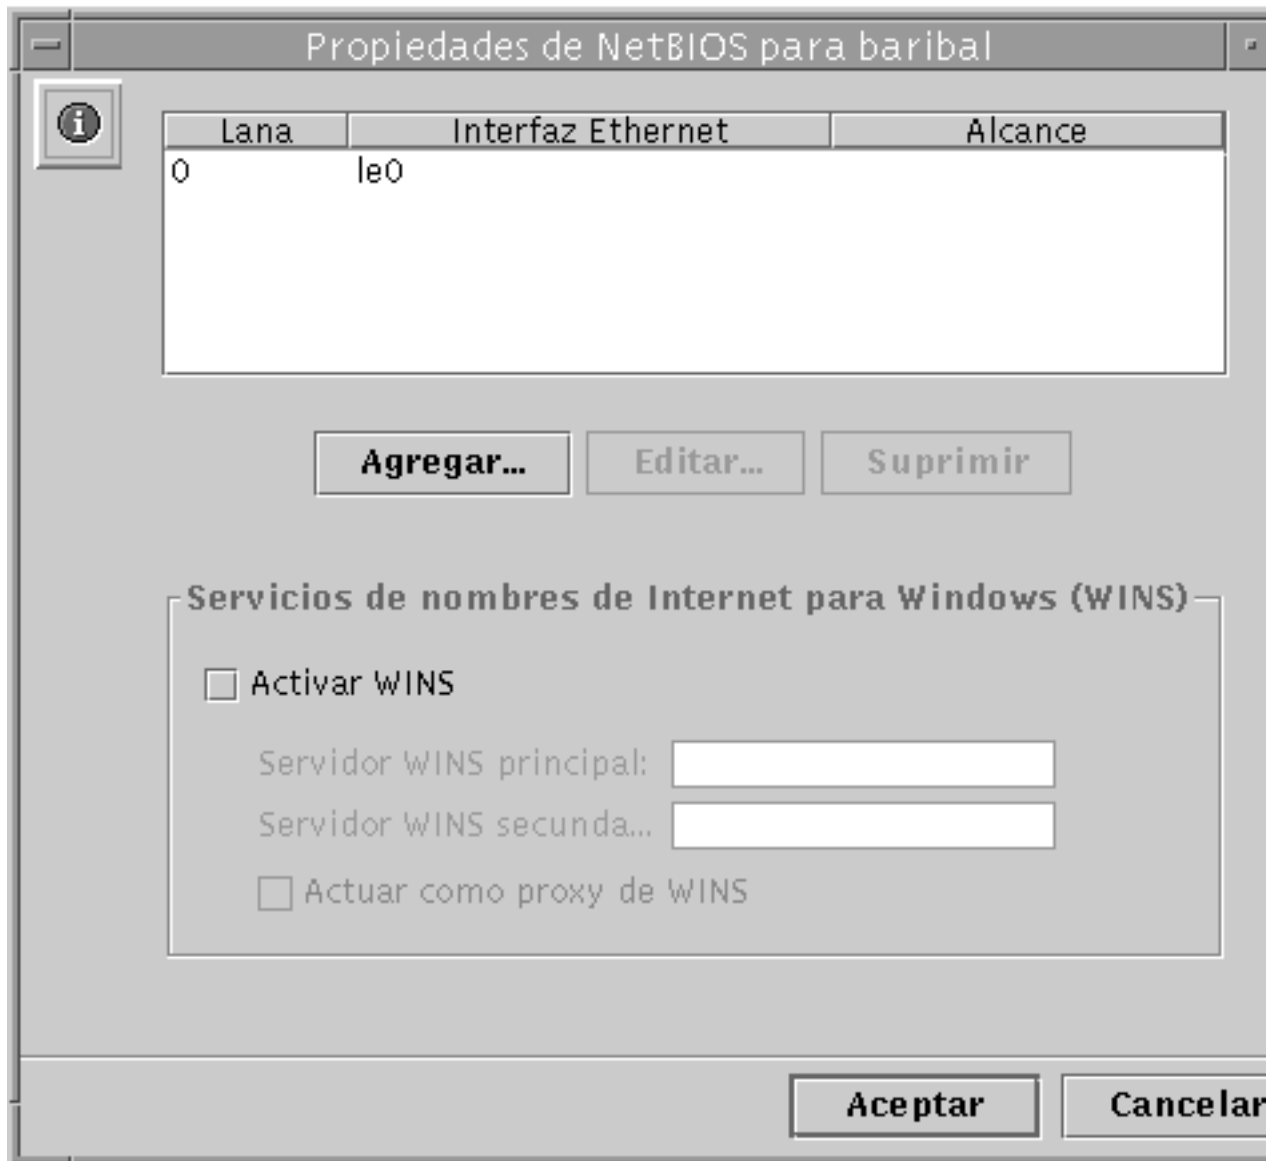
Propiedades de NetBIOS para baribal

| Lana | Interfaz Ethernet | Alcance |
|---|---|---|
| 0 | le0 | |

Agregar... Editar... Suprimir

Servicios de nombres de Internet para Windows (WINS)

Activar WINS

Servidor WINS principal:

Servidor WINS secunda...

Actuar como proxy de WINS

Aceptar Cancelar